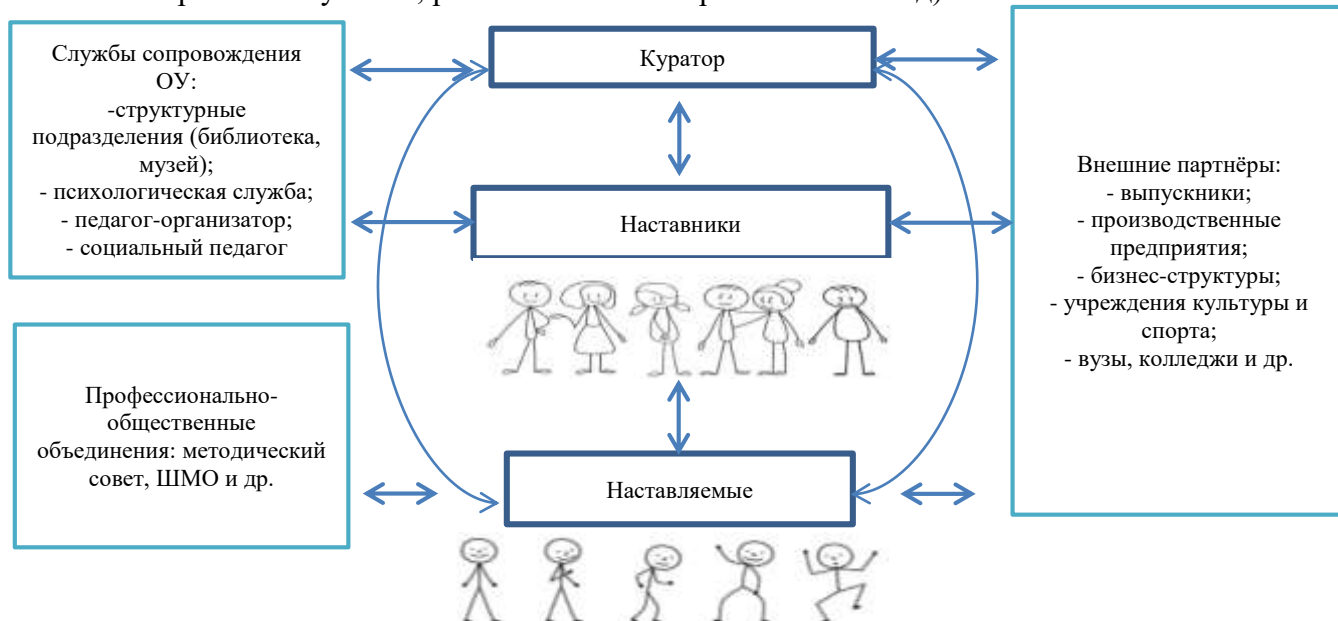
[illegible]

Службы сопровождения ОУ:
-структурные подразделения (библиотека, музей);
- психологическая служба;
- педагог-организатор;
- социальный педагог

Куратор

Наставники

Наставляемые

Профессионально-общественные объединения: методический совет, ШМО и др.

Внешние партнёры:
- выпускники;
- производственные предприятия;
- бизнес-структуры;
- учреждения культуры и спорта;
- вузы, колледжи и др.